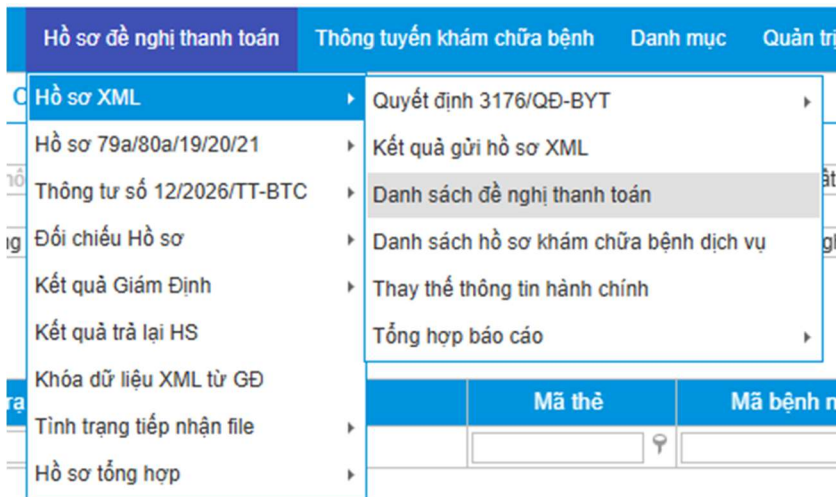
Hồ sơ đề nghị thanh toán
Thông tuyến khám chữa bệnh
Danh mục
Quản trị

Hồ sơ XML
Hồ sơ 79a/80a/19/20/21
Thông tư số 12/2026/TT-BTC
Đối chiếu Hồ sơ
Kết quả Giám Định
Kết quả trả lại HS
Khóa dữ liệu XML từ GĐ
Tình trạng tiếp nhận file
Hồ sơ tổng hợp

Quyết định 3176/QĐ-BYT
Kết quả gửi hồ sơ XML
Danh sách đề nghị thanh toán
Danh sách hồ sơ khám chữa bệnh dịch vụ
Thay thế thông tin hành chính
Tổng hợp báo cáo

Mã thẻ
Mã bệnh n